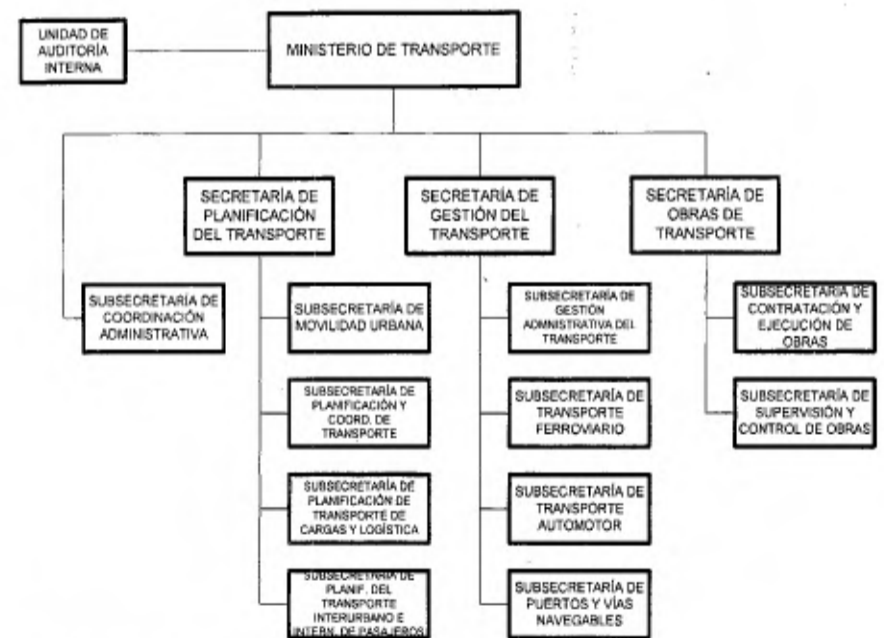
UNIDAD DE AUDITORÍA INTERNA

MINISTERIO DE TRANSPORTE

SECRETARÍA DE PLANIFICACIÓN DEL TRANSPORTE

SECRETARÍA DE GESTIÓN DEL TRANSPORTE

SECRETARÍA DE OBRAS DE TRANSPORTE

SUBSECRETARÍA DE COORDINACIÓN ADMINISTRATIVA

SUBSECRETARÍA DE MOVILIDAD URBANA

SUBSECRETARÍA DE PLANIFICACIÓN Y COORD. DE TRANSPORTE

SUBSECRETARÍA DE PLANIFICACIÓN DE TRANSPORTE DE CARGAS Y LOGÍSTICA

SUBSECRETARÍA DE PLANIF. DEL TRANSPORTE INTERURBANO E INTERN. DE PASAJEROS

SUBSECRETARÍA DE GESTIÓN ADMINISTRATIVA DEL TRANSPORTE

SUBSECRETARÍA DE TRANSPORTE FERROVIARIO

SUBSECRETARÍA DE TRANSPORTE AUTOMOTOR

SUBSECRETARÍA DE PUERTOS Y VÍAS NAVEGABLES

SUBSECRETARÍA DE CONTRATACIÓN Y EJECUCIÓN DE OBRAS

SUBSECRETARÍA DE SUPERVISIÓN Y CONTROL DE OBRAS